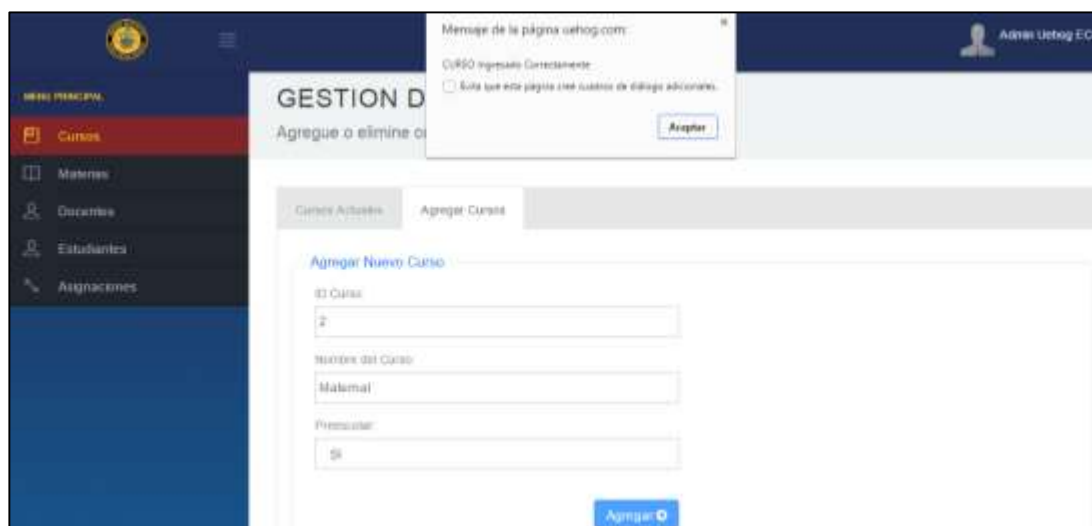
Mensaje de la página uehog.com:

CURSO Ingresado Correctamente

Evita que esta página cree cuadros de diálogo adicionales.

Aceptar

×

Admin Uehog EC

MENU PRINCIPAL

Cursos

Materias

Docentes

Estudiantes

Asignaciones

GESTION D

Agregue o elimine c

Cursos Actuales

Agregar Cursos

Agregar Nuevo Curso

ID Curso

2

Nombre del Curso

Maternal

Preescolar

Si

Agregar